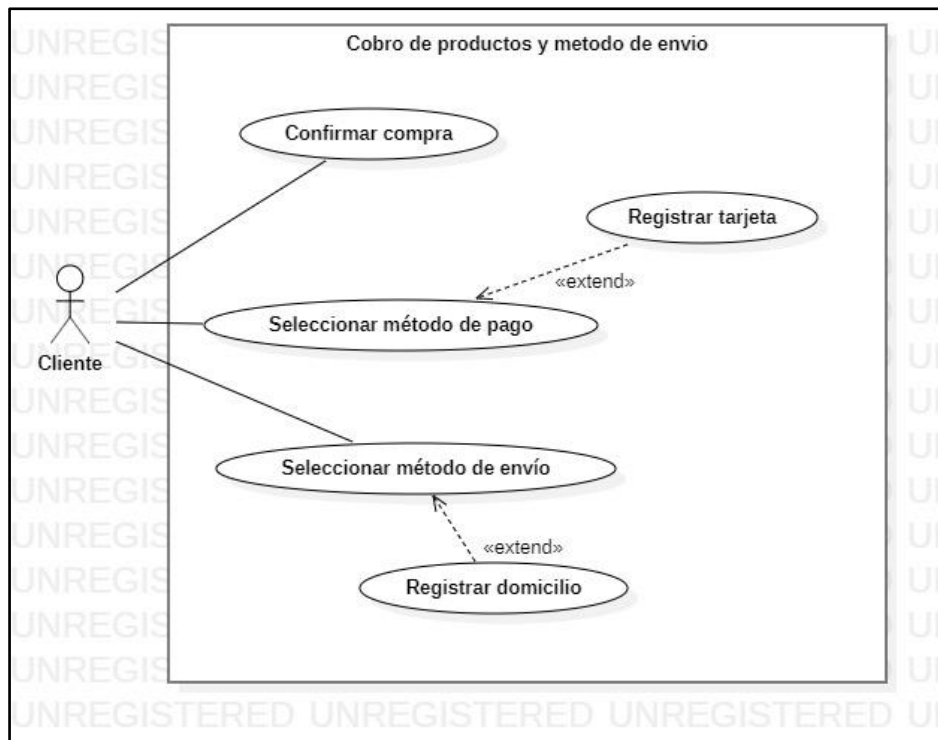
Cobro de productos y metodo de envio

Confirmar compra

Registrar tarjeta

«extend»

Seleccionar método de pago

Cliente

Seleccionar método de envío

«extend»

Registrar domicilio

UNREGIS UNREGIS UNREGIS UNREGIS UNREGIS UNREGIS UNREGIS UNREGIS UNREGIS UNREGIS UNREGIS UNREGIS UNREGIS UNREGIS UNREGIS

UNREGISTERED UNREGISTERED UNREGISTERED U